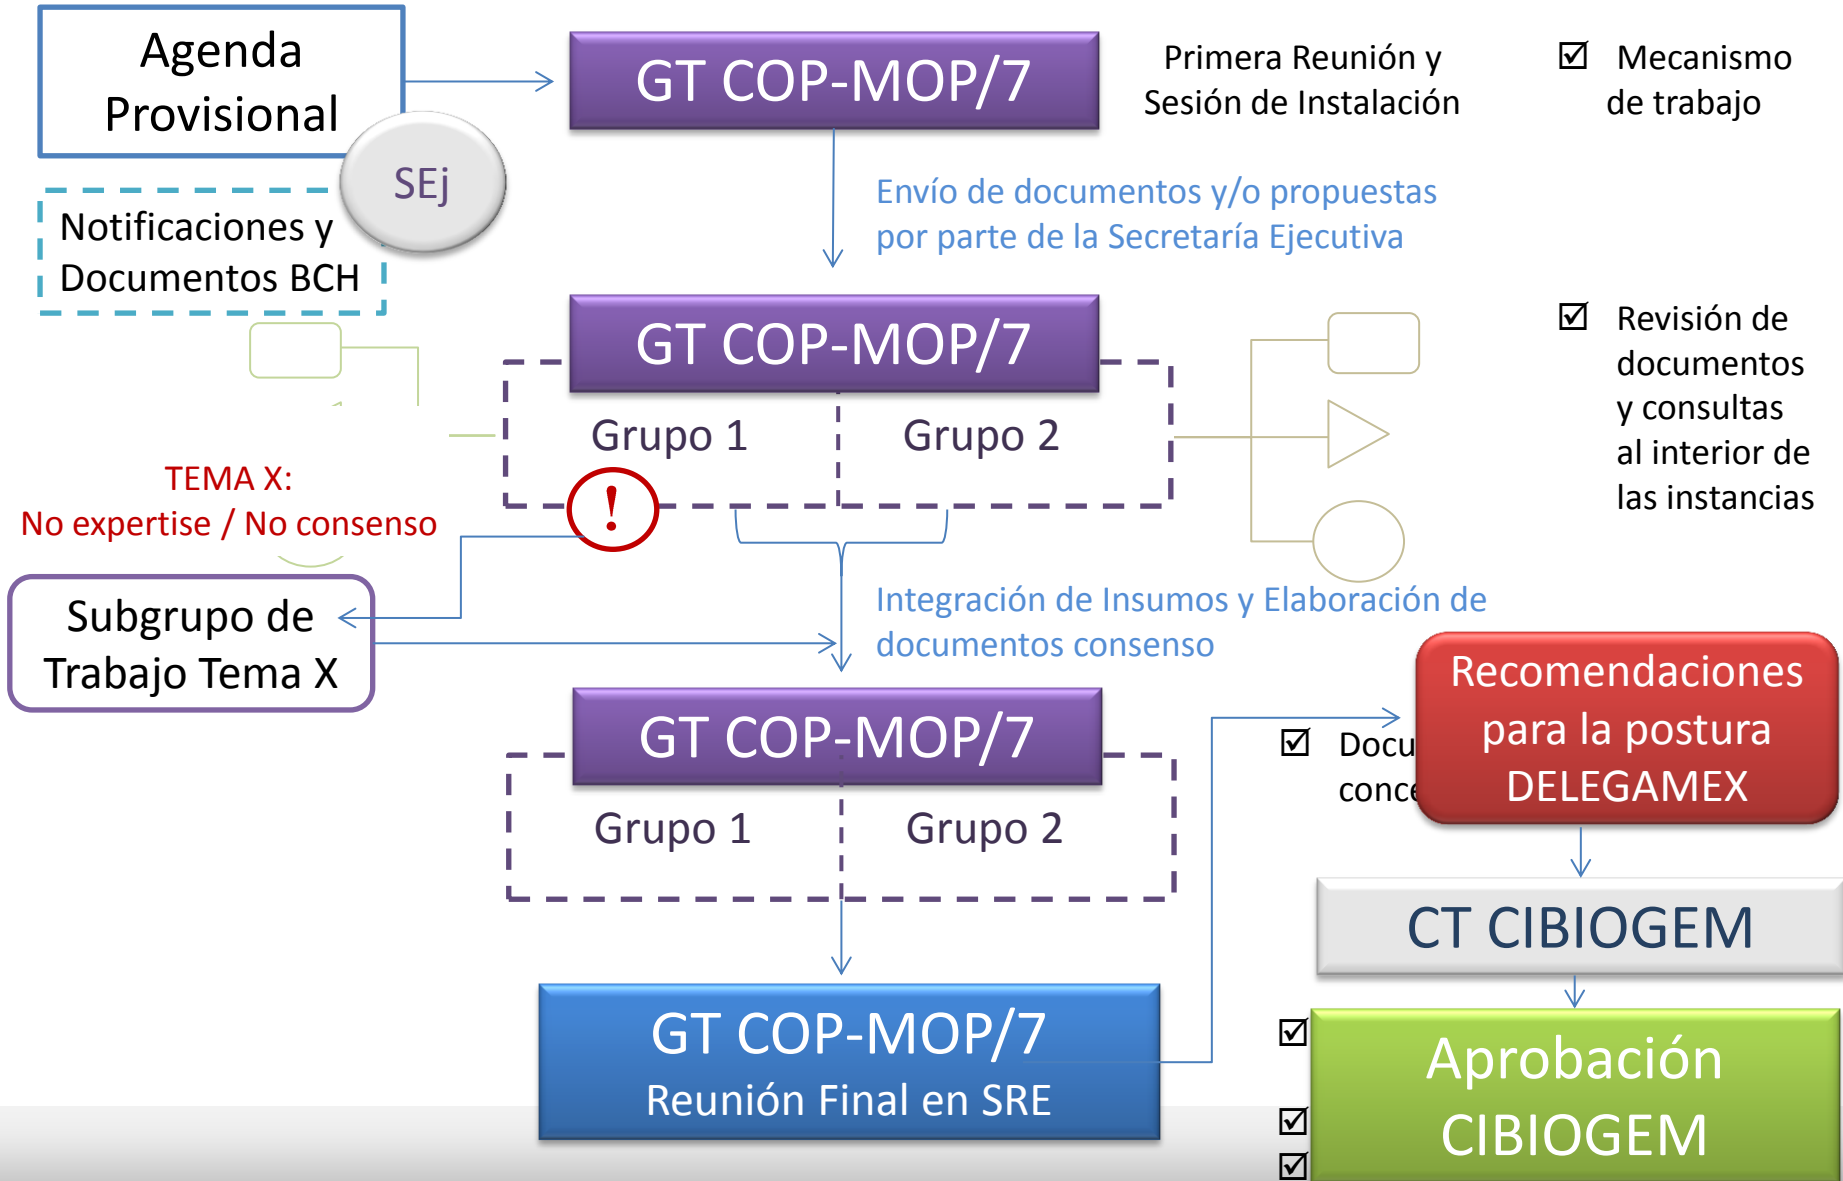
Agenda Provisional

GT COP-MOP/7

Primera Reunión y Sesión de Instalación

☑ Mecanismo de trabajo

SEj

Notificaciones y Documentos BCH

Envío de documentos y/o propuestas por parte de la Secretaría Ejecutiva

GT COP-MOP/7

Grupo 1

Grupo 2

☑ Revisión de documentos y consultas al interior de las instancias

TEMA X:
No expertise / No consenso

!

Subgrupo de Trabajo Tema X

Integración de Insumos y Elaboración de documentos consenso

GT COP-MOP/7

Grupo 1

Grupo 2

☑ Docu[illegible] conc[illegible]

Recomendaciones para la postura DELEGAMEX

CT CIBIOGEM

GT COP-MOP/7
Reunión Final en SRE

☑

☑

☑

Aprobación CIBIOGEM